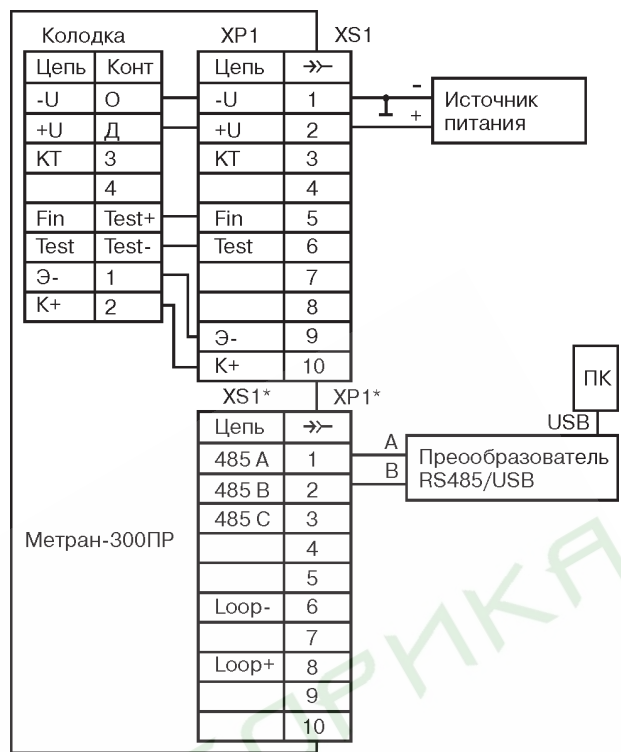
Колодка

| Цепь | Конт |
|---|---|
| -U | О |
| +U | Д |
| КТ | З |
| | 4 |
| Fin | Test+ |
| Test | Test- |
| Э- | 1 |
| К+ | 2 |

XP1 XS1

| Цепь | ->- |
|---|---|
| -U | 1 |
| +U | 2 |
| КТ | 3 |
| | 4 |
| Fin | 5 |
| Test | 6 |
| | 7 |
| | 8 |
| Э- | 9 |
| К+ | 10 |

-
+
Источник питания

XS1* XP1*

| Цепь | ->- |
|---|---|
| 485 A | 1 |
| 485 B | 2 |
| 485 C | 3 |
| | 4 |
| | 5 |
| Loop- | 6 |
| | 7 |
| Loop+ | 8 |
| | 9 |
| | 10 |

A
B
Преообразователь RS485/USB

USB
ПК

Метран-300ПР